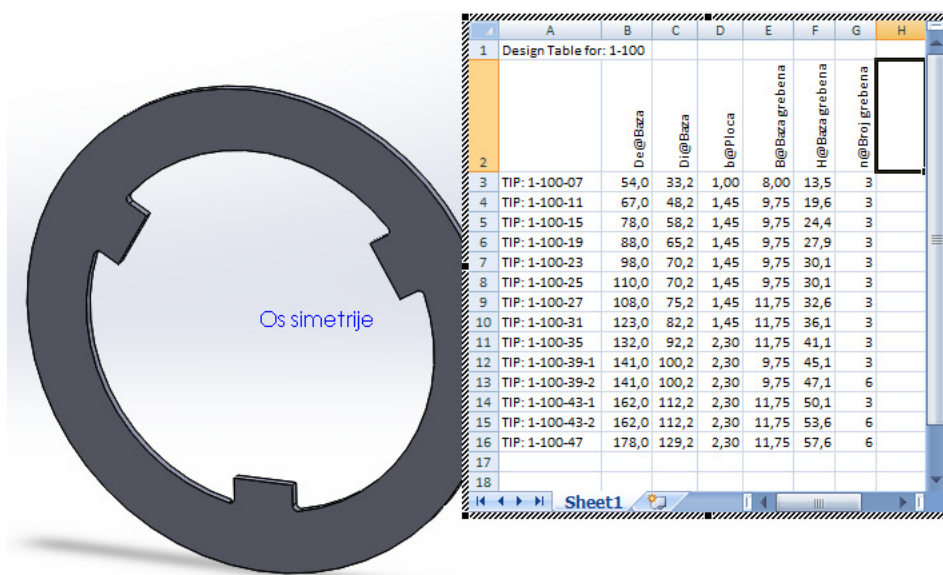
Os simetrije

| | A | B | C | D | E | F | G | H |
|---|---|---|---|---|---|---|---|---|
| 1 | Design Table for: 1-100 | | | | | | | |
| 2 | | De@Baza | Di@Baza | b@Ploca | B@Baza grebena | H@Baza grebena | n@Broj grebena | |
| 3 | TIP: 1-100-07 | 54,0 | 33,2 | 1,00 | 8,00 | 13,5 | 3 | |
| 4 | TIP: 1-100-11 | 67,0 | 48,2 | 1,45 | 9,75 | 19,6 | 3 | |
| 5 | TIP: 1-100-15 | 78,0 | 58,2 | 1,45 | 9,75 | 24,4 | 3 | |
| 6 | TIP: 1-100-19 | 88,0 | 65,2 | 1,45 | 9,75 | 27,9 | 3 | |
| 7 | TIP: 1-100-23 | 98,0 | 70,2 | 1,45 | 9,75 | 30,1 | 3 | |
| 8 | TIP: 1-100-25 | 110,0 | 70,2 | 1,45 | 9,75 | 30,1 | 3 | |
| 9 | TIP: 1-100-27 | 108,0 | 75,2 | 1,45 | 11,75 | 32,6 | 3 | |
| 10 | TIP: 1-100-31 | 123,0 | 82,2 | 1,45 | 11,75 | 36,1 | 3 | |
| 11 | TIP: 1-100-35 | 132,0 | 92,2 | 2,30 | 11,75 | 41,1 | 3 | |
| 12 | TIP: 1-100-39-1 | 141,0 | 100,2 | 2,30 | 9,75 | 45,1 | 3 | |
| 13 | TIP: 1-100-39-2 | 141,0 | 100,2 | 2,30 | 9,75 | 47,1 | 6 | |
| 14 | TIP: 1-100-43-1 | 162,0 | 112,2 | 2,30 | 11,75 | 50,1 | 3 | |
| 15 | TIP: 1-100-43-2 | 162,0 | 112,2 | 2,30 | 11,75 | 53,6 | 6 | |
| 16 | TIP: 1-100-47 | 178,0 | 129,2 | 2,30 | 11,75 | 57,6 | 6 | |
| 17 | | | | | | | | |
| 18 | | | | | | | | |

Sheet1